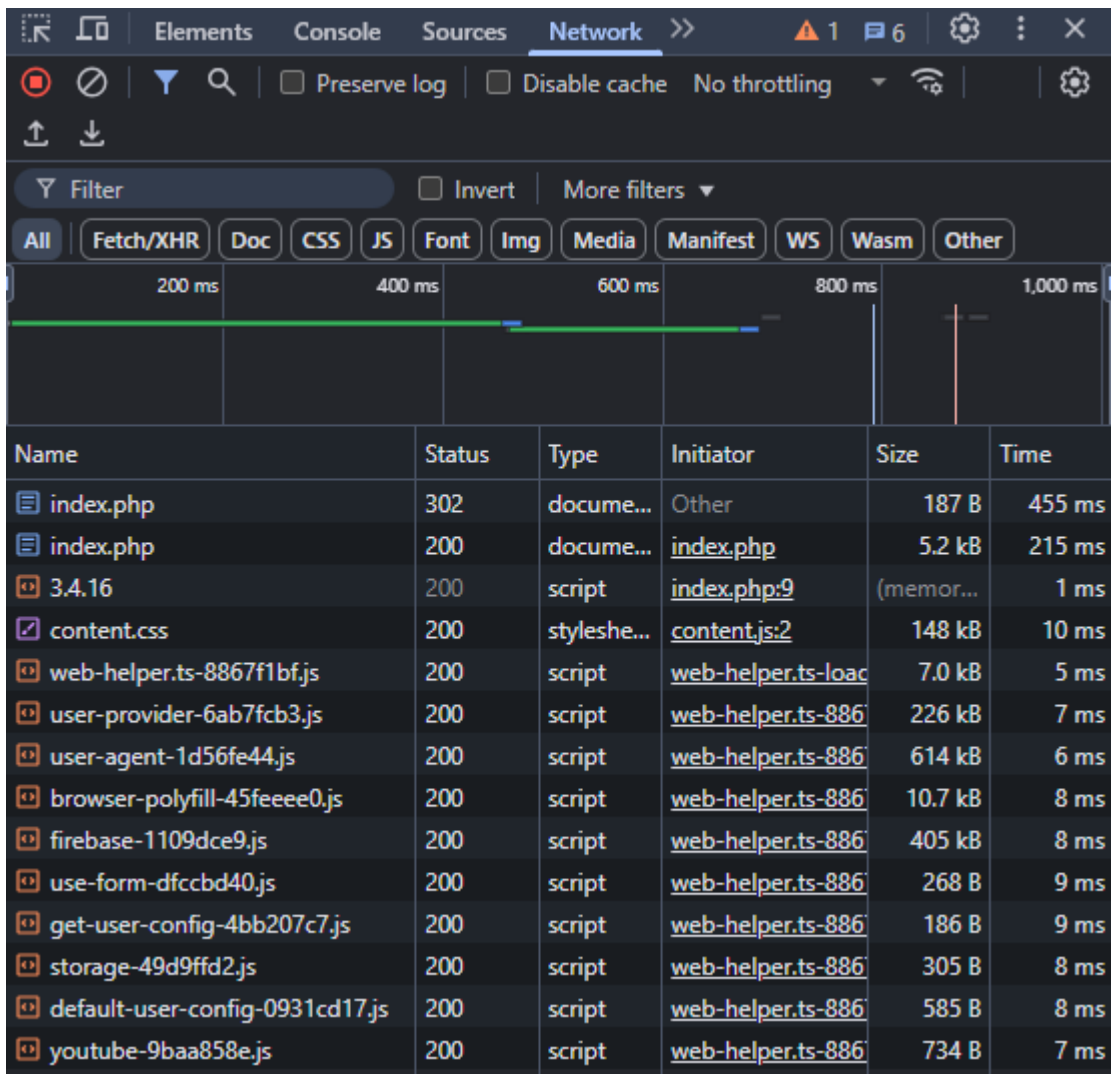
Elements Console Sources Network >> ⚠ 1 6 ⚙ ⋮ ✕

Preserve log Disable cache No throttling

Filter Invert More filters ▼

All Fetch/XHR Doc CSS JS Font Img Media Manifest WS Wasm Other

200 ms 400 ms 600 ms 800 ms 1,000 ms

| Name | Status | Type | Initiator | Size | Time |
|---|---|---|---|---|---|
| index.php | 302 | docume... | Other | 187 B | 455 ms |
| index.php | 200 | docume... | index.php | 5.2 kB | 215 ms |
| 3.4.16 | 200 | script | index.php:9 | (memor... | 1 ms |
| content.css | 200 | styleshe... | content.js:2 | 148 kB | 10 ms |
| web-helper.ts-8867f1bf.js | 200 | script | web-helper.ts-loac | 7.0 kB | 5 ms |
| user-provider-6ab7fcb3.js | 200 | script | web-helper.ts-886 | 226 kB | 7 ms |
| user-agent-1d56fe44.js | 200 | script | web-helper.ts-886 | 614 kB | 6 ms |
| browser-polyfill-45feeee0.js | 200 | script | web-helper.ts-886 | 10.7 kB | 8 ms |
| firebase-1109dce9.js | 200 | script | web-helper.ts-886 | 405 kB | 8 ms |
| use-form-dfccbd40.js | 200 | script | web-helper.ts-886 | 268 B | 9 ms |
| get-user-config-4bb207c7.js | 200 | script | web-helper.ts-886 | 186 B | 9 ms |
| storage-49d9ffd2.js | 200 | script | web-helper.ts-886 | 305 B | 8 ms |
| default-user-config-0931cd17.js | 200 | script | web-helper.ts-886 | 585 B | 8 ms |
| youtube-9baa858e.js | 200 | script | web-helper.ts-886 | 734 B | 7 ms |